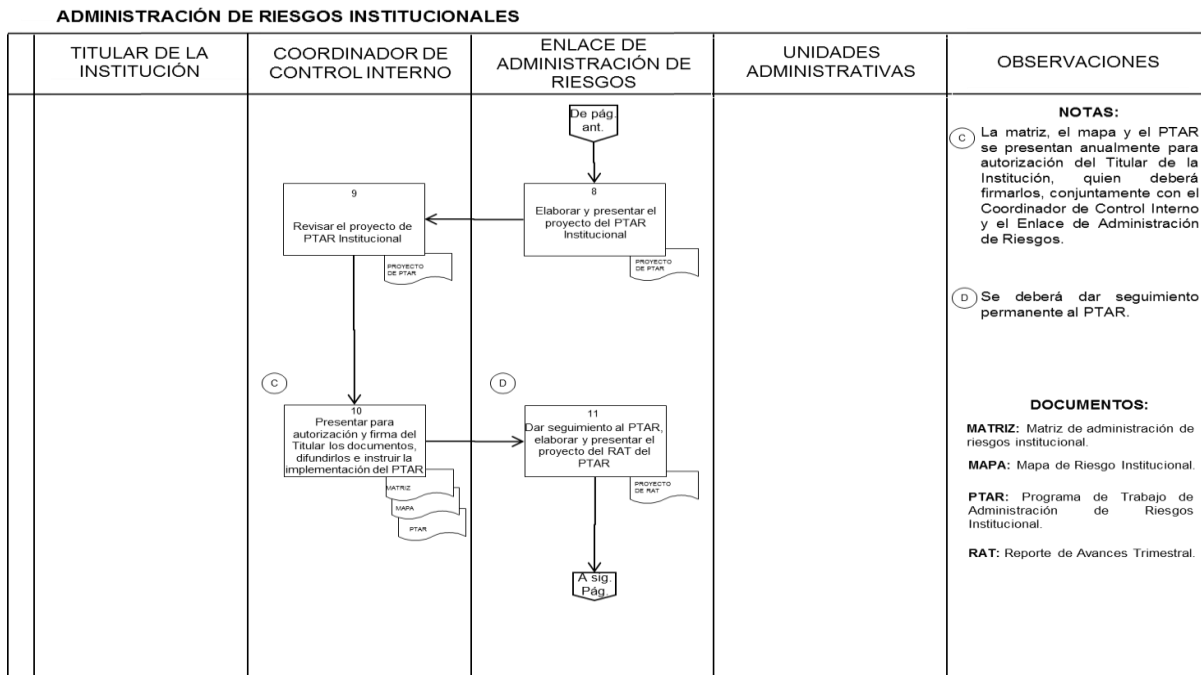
ADMINISTRACIÓN DE RIESGOS INSTITUCIONALES

| | TITULAR DE LA INSTITUCIÓN | COORDINADOR DE CONTROL INTERNO | ENLACE DE ADMINISTRACIÓN DE RIESGOS | UNIDADES ADMINISTRATIVAS | OBSERVACIONES |
|---|---|---|---|---|---|

De pág. ant.

8
Elaborar y presentar el proyecto del PTAR Institucional

PROYECTO DE PTAR

9
Revisar el proyecto de PTAR Institucional

PROYECTO DE PTAR

C

D

10
Presentar para autorización y firma del Titular los documentos, difundirlos e instruir la implementación del PTAR

MATRIZ

MAPA

PTAR

11
Dar seguimiento al PTAR, elaborar y presentar el proyecto del RAT del PTAR

PROYECTO DE RAT

A sig. Pág.

NOTAS:

C La matriz, el mapa y el PTAR se presentan anualmente para autorización del Titular de la Institución, quien deberá firmarlos, conjuntamente con el Coordinador de Control Interno y el Enlace de Administración de Riesgos.

D Se deberá dar seguimiento permanente al PTAR.

DOCUMENTOS:

MATRIZ: Matriz de administración de riesgos institucional.

MAPA: Mapa de Riesgo Institucional.

PTAR: Programa de Trabajo de Administración de Riesgos Institucional.

RAT: Reporte de Avances Trimestral.